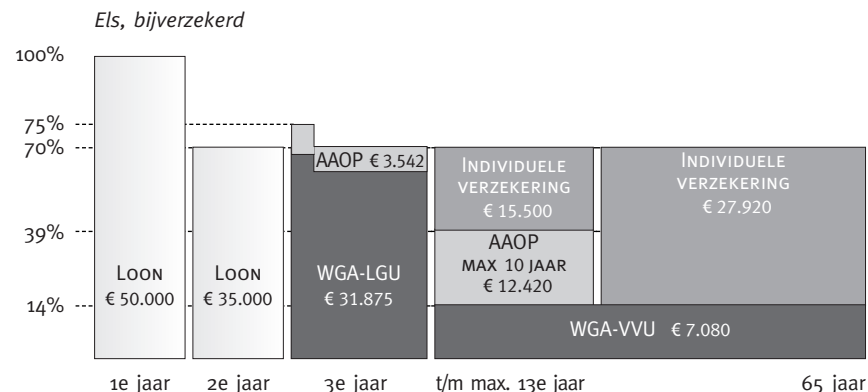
Els, bijverzekerd

100%

75%

70%

39%

14%

Loon
€ 50.000

Loon
€ 35.000

AAOP € 3.542

WGA-LGU
€ 31.875

Individuele verzekering
€ 15.500

AAOP
max 10 jaar
€ 12.420

Individuele verzekering
€ 27.920

WGA-VVU € 7.080

1e jaar 2e jaar 3e jaar t/m max. 13e jaar 65 jaar